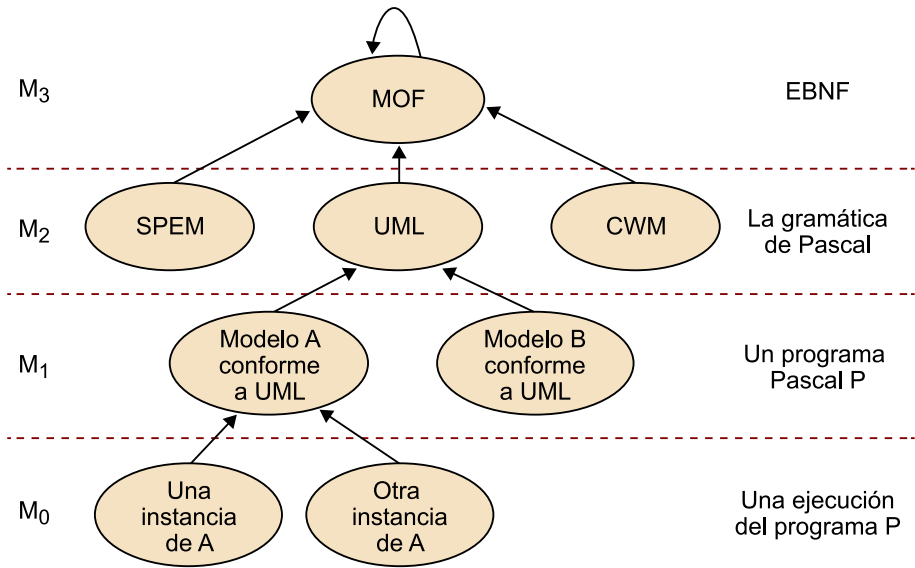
$M_3$

MOF

EBNF

$M_2$

SPEM

UML

CWM

La gramática de Pascal

$M_1$

Modelo A conforme a UML

Modelo B conforme a UML

Un programa Pascal P

$M_0$

Una instancia de A

Otra instancia de A

Una ejecución del programa P